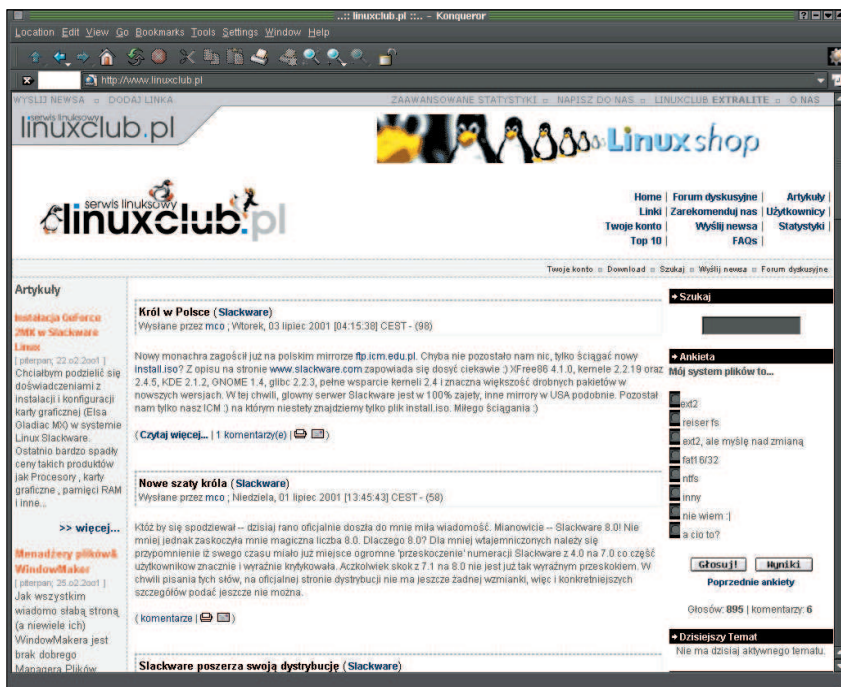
..:: linuxclub.pl ::.. - Konqueror

Location Edit View Go Bookmarks Tools Settings Window Help

http://www.linuxclub.pl

WYŚLIJ NEWSA ▫ DODAJ LINKA ZAAWANSOWANE STATYSTYKI ▫ NAPISZ DO NAS ▫ LINUXCLUB EXTRALITE ▫ O NAS

serwis linuksowy linuxclub.pl

Linux shop

serwis linuksowy linuxclub.pl

Home | Forum dyskusyjne | Artykuły | Linki | Zarekomenduj nas | Użytkownicy | Twoje konto | Wyślij newsa | Statystyki | Top 10 | FAQs |

Twoje konto ▫ Download ▫ Szukaj ▫ Wyślij newsa ▫ Forum dyskusyjne

Artykuły

Instalacja GeForce 2MX w Slackware Linux
[ pterpan; 22.02.2001 ]
Chciałbym podzielić się doświadczeniami z instalacji i konfiguracji karty graficznej (Elsa Gladiac MX) w systemie Linux Slackware. Ostatnio bardzo spadły ceny takich produktów jak Procesory , karty graficzne , pamięci RAM i inne...

>> więcej...

Menadżery plików & WindowMaker
[ pterpan; 25.02.2001 ]
Jak wszystkim wiadomo słabą stroną (a niewiele ich) WindowMakera jest brak dobrego Managera Plików

Król w Polsce ( Slackware )
Wysłane przez mco ; Wtorek, 03 lipiec 2001 [04:15:38] CEST - (98)

Nowy monachra zagościł już na polskim mirrorze ftp.icm.edu.pl. Chyba nie pozostało nam nic, tylko ściągać nowy install.iso? Z opisu na stronie www.slackware.com zapowiada się dosyć ciekawie :) XFree86 4.1.0, kernele 2.2.19 oraz 2.4.5, KDE 2.1.2, GNOME 1.4, glibc 2.2.3, pełne wsparcie kerneli 2.4 i znaczna większość drobnych pakietów w nowszych wersjach. W tej chwili, glowny serwer Slackware jest w 100% zajęty, inne mirrory w USA podobnie. Pozostał nam tylko nasz ICM :) na którym niestety znajdziemy tylko plik install.iso. Miłego ściągania :)

( Czytaj więcej... | 1 komentarzy(e) | )

Nowe szaty króla ( Slackware )
Wysłane przez mco ; Niedziela, 01 lipiec 2001 [13:45:43] CEST - (58)

Któż by się spodziewał -- dzisiaj rano oficjalnie doszła do mnie miła wiadomość. Mianowicie -- Slackware 8.0! Nie mniej jednak zaskoczyła mnie magiczna liczba 8.0. Dlaczego 8.0? Dla mniej wtajemniczonych należy się przypomnienie iż swego czasu miało już miejsce ogromne 'przeskoczenie' numeracji Slackware z 4.0 na 7.0 co część użytkowników znacznie i wyraźnie krytykowała. Aczkolwiek skok z 7.1 na 8.0 nie jest już tak wyraźnym przeskokiem. W chwili pisania tych słów, na oficjalnej stronie dystrybucji nie ma jeszcze żadnej wzmianki, więc i konkretniejszych szczegółów podać jeszcze nie można.

( komentarze | )

Slackware poszerza swoją dystrybucję ( Slackware )

Szukaj

Ankieta
Mój system plików to...
ext2
reiser fs
ext2, ale myślę nad zmianą
fat16/32
ntfs
inny
nie wiem :|
a cio to?

Głosuj! Wyniki
Poprzednie ankiety
Głosów: 895 | komentarzy: 6

Dzisiejszy Temat
Nie ma dzisiaj aktywnego tematu.